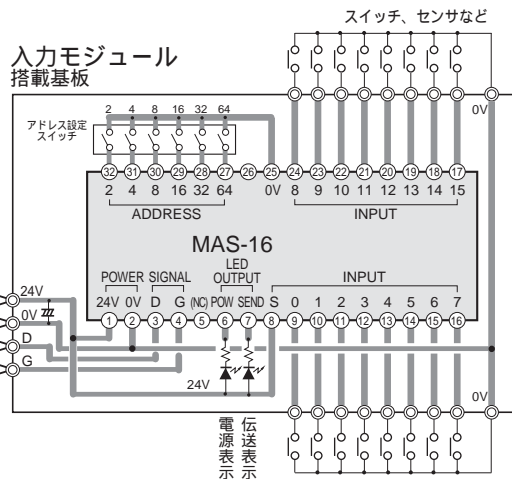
スイッチ、センサなど

入力モジュール
搭載基板

アドレス設定
スイッチ

2 4 8 16 32 64

0V

32 31 30 29 28 27 26 25 24 23 22 21 20 19 18 17

2 4 8 16 32 64 0V 8 9 10 11 12 13 14 15

ADDRESS

INPUT

MAS-16

LED
OUTPUT

POWER SIGNAL

INPUT

24V 0V D G (NC) POW SEND S 0 1 2 3 4 5 6 7

1 2 3 4 5 6 7 8 9 10 11 12 13 14 15 16

24V
0V
D
G

24V

0V

電源表示

伝送表示